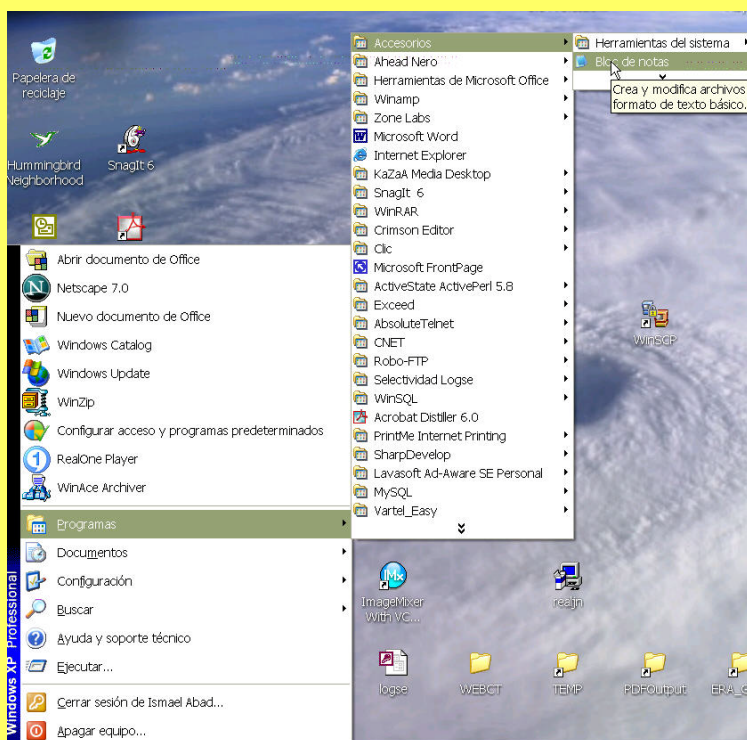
Papelera de reciclaje

Hummingbird Neighborhood

SnagIt 6

Abrir documento de Office
Netscape 7.0
Nuevo documento de Office
Windows Catalog
Windows Update
WinZip
Configurar acceso y programas predeterminados
RealOne Player
WinAce Archiver
Programas
Documentos
Configuración
Buscar
Ayuda y soporte técnico
Ejecutar...
Cerrar sesión de Ismael Abad...
Apagar equipo...

Windows XP Professional

Accesorios
Ahead Nero
Herramientas de Microsoft Office
Winamp
Zone Labs
Microsoft Word
Internet Explorer
KaZaA Media Desktop
SnagIt 6
WinRAR
Crimson Editor
Clic
Microsoft FrontPage
ActiveState ActivePerl 5.8
Exceed
AbsoluteTelnet
CNET
Robo-FTP
Selectividad Logse
WinSQL
Acrobat Distiller 6.0
PrintMe Internet Printing
SharpDevelop
Lavasoft Ad-Aware SE Personal
MySQL
Vartel_Easy

Herramientas del sistema
Bloc de notas
Crea y modifica archivos formato de texto básico.

WinSCP

ImageMixer With VC...

recijn

logse
WEBCT
TEMP
PDFOutput
ERA_G